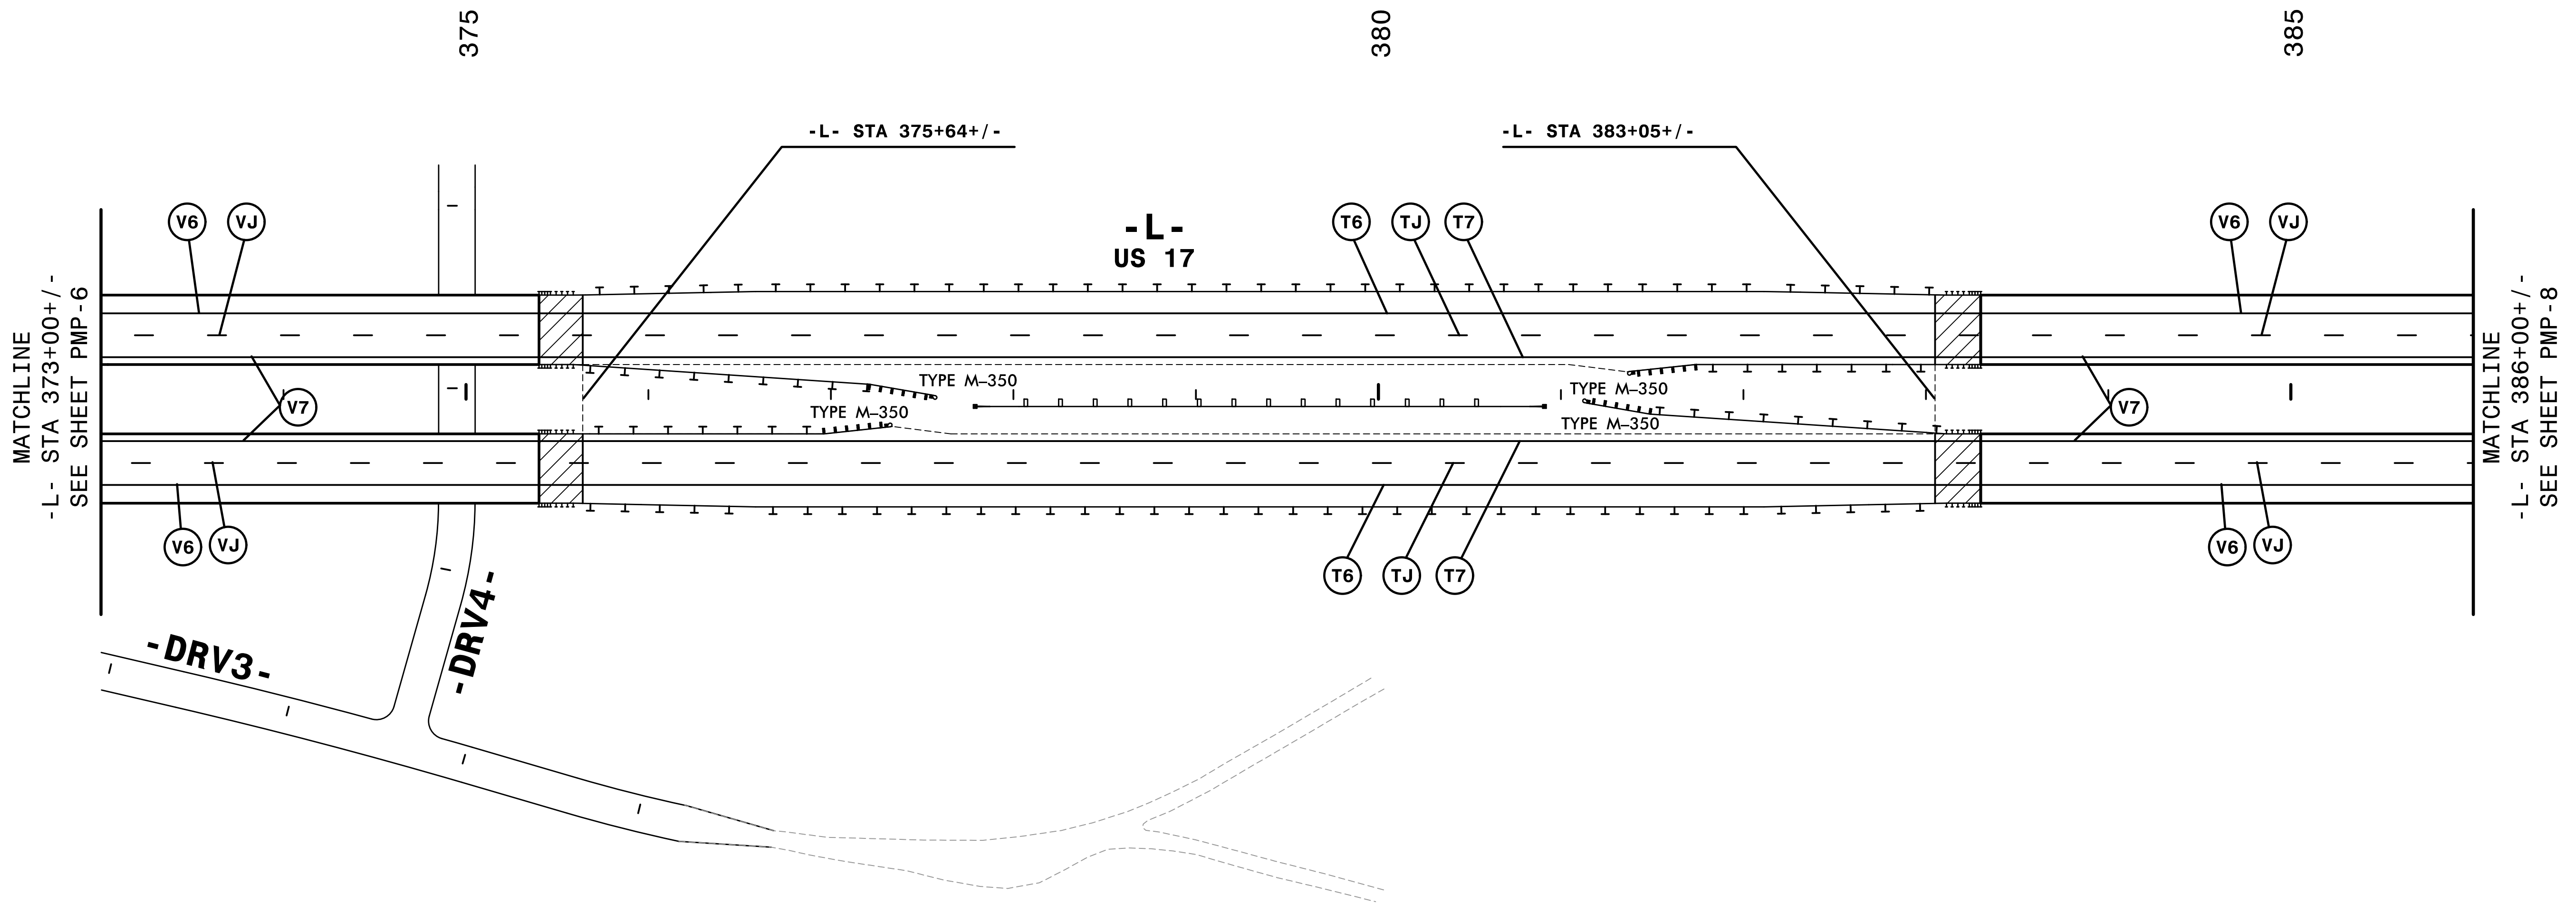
375

380

385

-L- STA 375+64+/-

-L- STA 383+05+/-

-L-
US 17

V6 VJ

T6 TJ T7

V6 VJ

MATCHLINE
-L- STA 373+00+/-
SEE SHEET PMP-6

V7

TYPE M-350

TYPE M-350

TYPE M-350

TYPE M-350

V7

MATCHLINE
-L- STA 386+00+/-
SEE SHEET PMP-8

V6 VJ

T6 TJ T7

V6 VJ

-DRV3-

-DRV4-